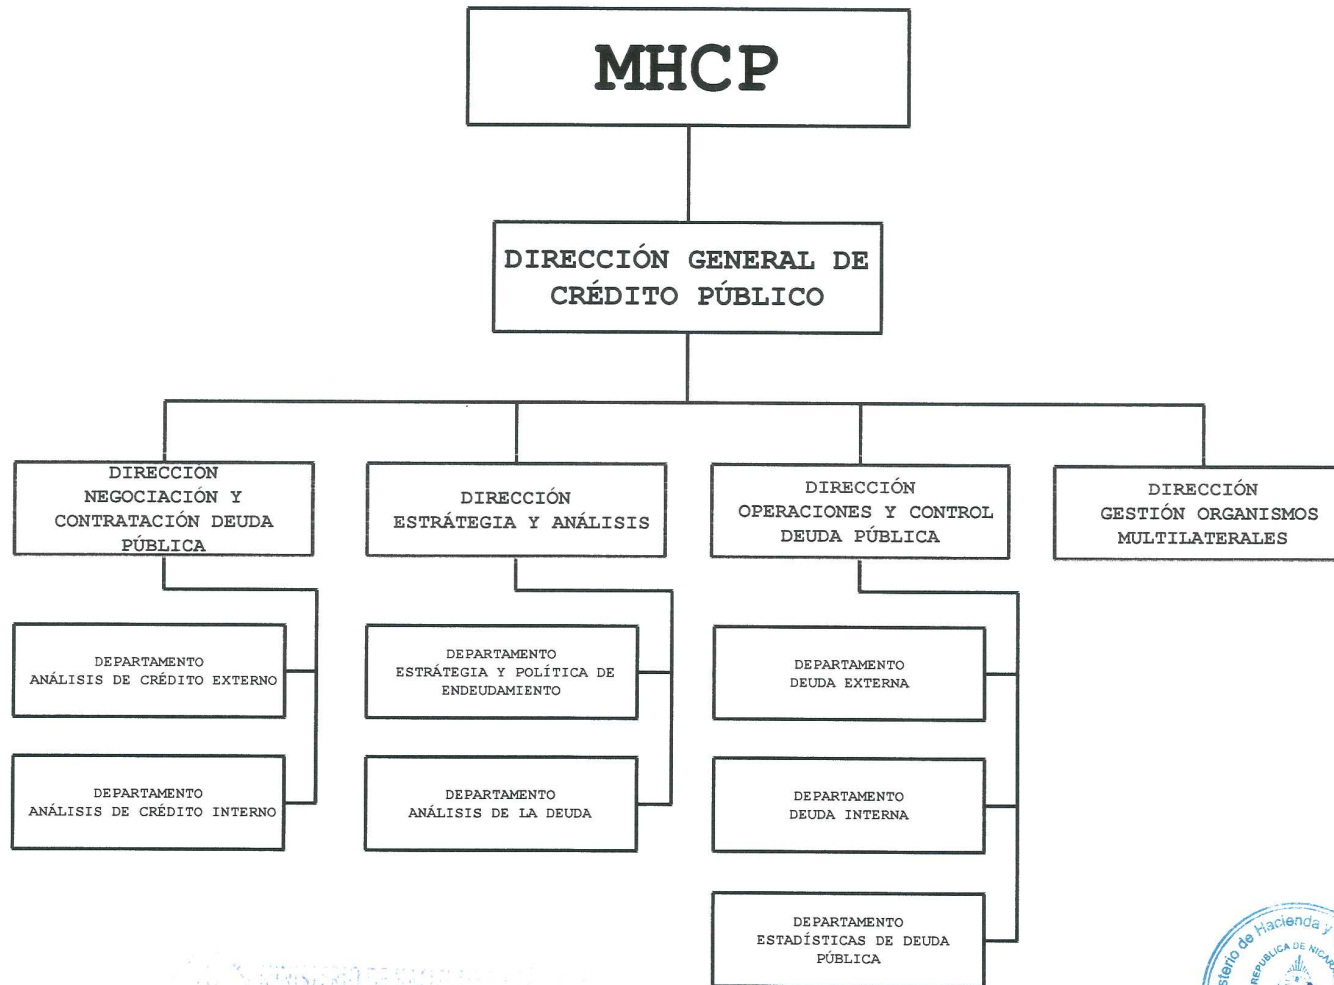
MHCP

DIRECCIÓN GENERAL DE CRÉDITO PÚBLICO

DIRECCIÓN NEGOCIACIÓN Y CONTRATACIÓN DEUDA PÚBLICA

DEPARTAMENTO ANÁLISIS DE CRÉDITO EXTERNO

DEPARTAMENTO ANÁLISIS DE CRÉDITO INTERNO

DIRECCIÓN ESTRÁTEGIA Y ANÁLISIS

DEPARTAMENTO ESTRÁTEGIA Y POLÍTICA DE ENDEUDAMIENTO

DEPARTAMENTO ANÁLISIS DE LA DEUDA

DIRECCIÓN OPERACIONES Y CONTROL DEUDA PÚBLICA

DEPARTAMENTO DEUDA EXTERNA

DEPARTAMENTO DEUDA INTERNA

DEPARTAMENTO ESTADÍSTICAS DE DEUDA PÚBLICA

DIRECCIÓN GESTIÓN ORGANISMOS MULTILATERALES

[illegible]sterio de Hacienda y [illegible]
REPÚBLICA DE NICAR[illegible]